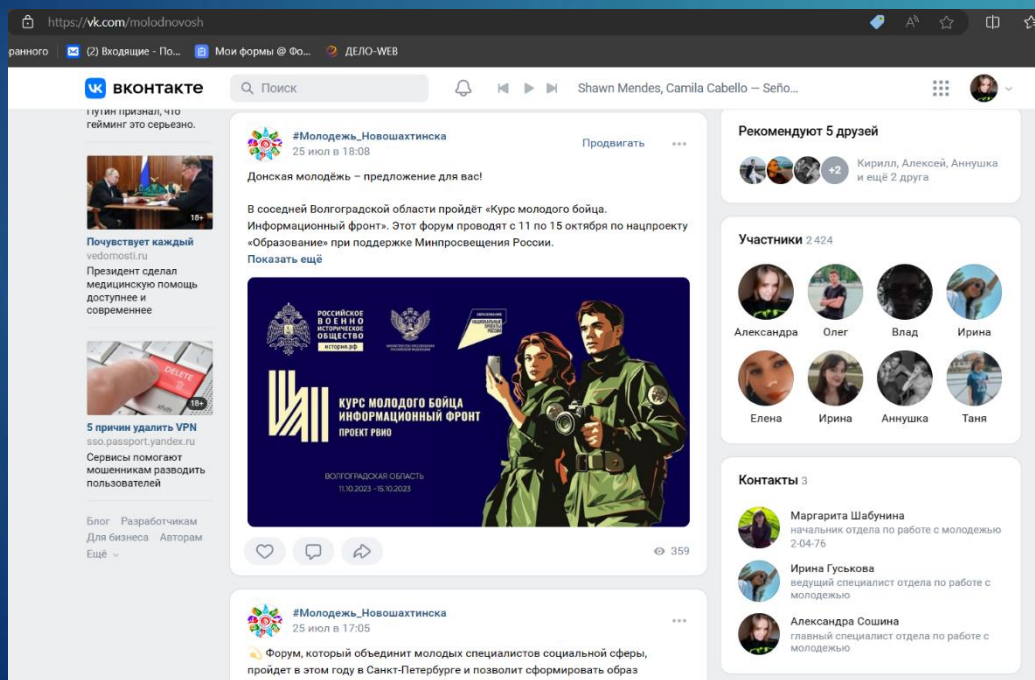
https://vk.com/molodnovosh

ранного (2) Входящие - По... Мои формы @ Фо... ДЕЛО-WEB

вконтакте Поиск Shawn Mendes, Camila Cabello — Seño...

Путин признал, что гейминг это серьезно.

18+

Почувствует каждый
vedomosti.ru
Президент сделал медицинскую помощь доступнее и современнее

DELETE 18+

5 причин удалить VPN
sso.passport.yandex.ru
Сервисы помогают мошенникам разводить пользователей

Блог Разработчикам Для бизнеса Авторам Ещё

#Молодежь_Новошахтинска
25 июл в 18:08
Продвигать

Донская молодёжь – предложение для вас!

В соседней Волгоградской области пройдёт «Курс молодого бойца. Информационный фронт». Этот форум проводят с 11 по 15 октября по нацпроекту «Образование» при поддержке Минпросвещения России.
Показать ещё

РОССИЙСКОЕ ВОЕННО ИСТОРИЧЕСКОЕ ОБЩЕСТВО история.рф

КУРС МОЛОДОГО БОЙЦА ИНФОРМАЦИОННЫЙ ФРОНТ
ПРОЕКТ РВИО

ВОЛГОГРАДСКАЯ ОБЛАСТЬ
11.10.2023 - 15.10.2023

359

#Молодежь_Новошахтинска
25 июл в 17:05

Форум, который объединит молодых специалистов социальной сферы, пройдет в этом году в Санкт-Петербурге и позволит сформировать образ

Рекомендуют 5 друзей
+2 Кирилл, Алексей, Аннушка и ещё 2 друга

Участники 2 424
Александра Олег Влад Ирина
Елена Ирина Аннушка Таня

Контакты 3
Маргарита Шабунина
начальник отдела по работе с молодежью
2-04-76
Ирина Гуськова
ведущий специалист отдела по работе с молодежью
Александра Сошина
главный специалист отдела по работе с молодежью